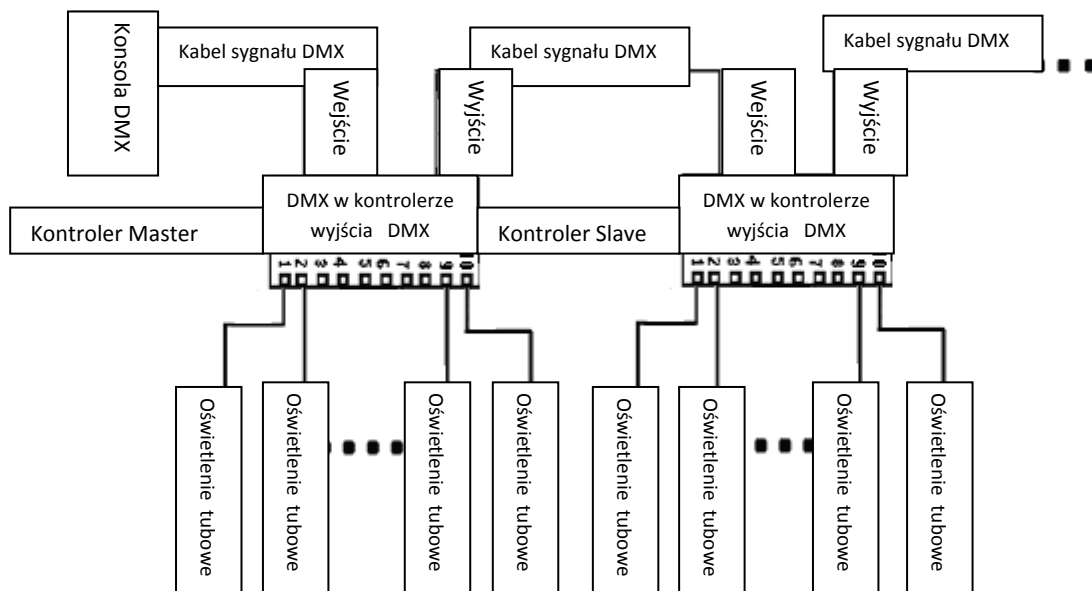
Konsola DMX

Kabel sygnału DMX

Wejście

Wyjście

Kabel sygnału DMX

Wejście

Wyjście

Kabel sygnału DMX

DMX w kontrolerze wyjścia DMX

Kontroler Master

1 2 3 4 5 6 7 8 9 10

Kontroler Slave

DMX w kontrolerze wyjścia DMX

1 2 3 4 5 6 7 8 9 10

Oświetlenie tubowe

Oświetlenie tubowe

Oświetlenie tubowe

Oświetlenie tubowe

Oświetlenie tubowe

Oświetlenie tubowe

Oświetlenie tubowe

Oświetlenie tubowe